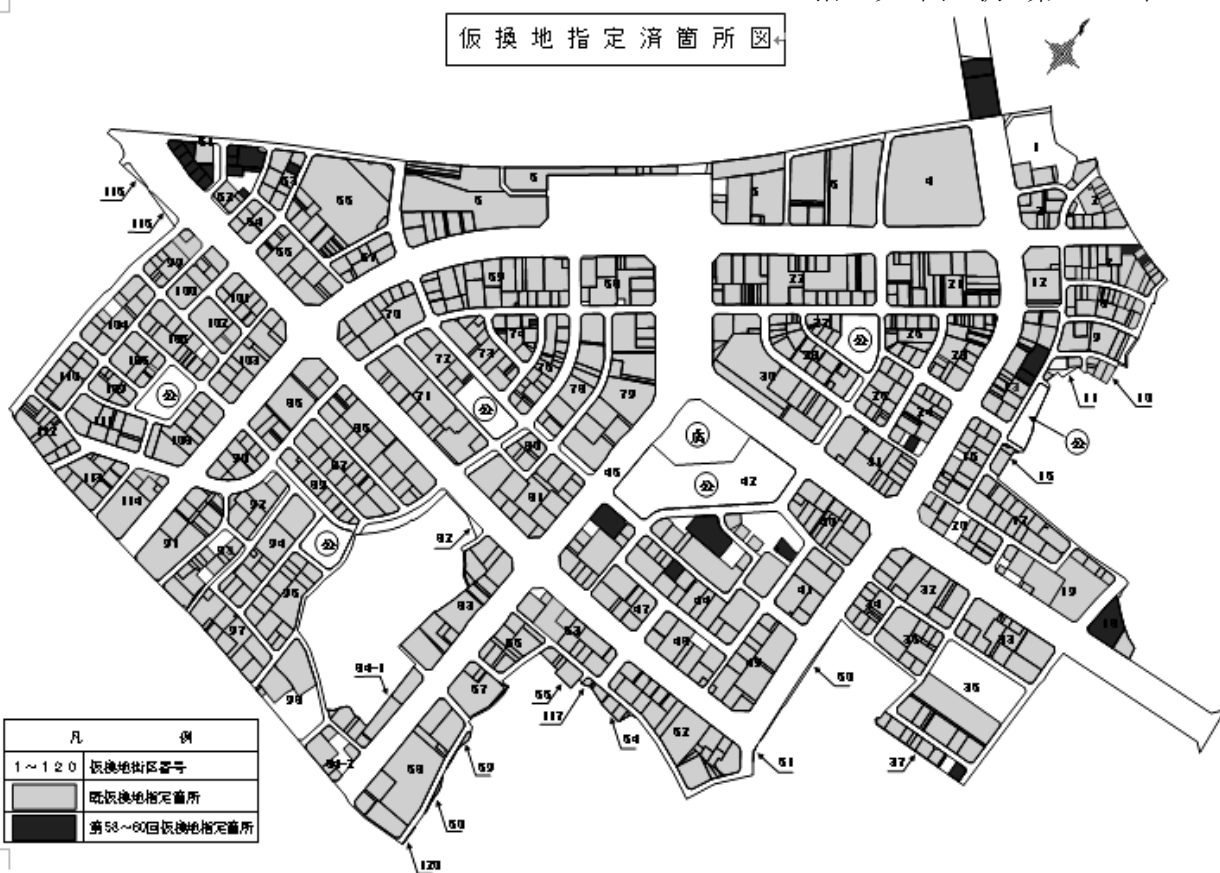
仮換地指定済箇所図

1
2
3
4
5
5
5
6
7
8
9
10
11
12
13
15
16
17
18
19
20
21
22
23
24
25
26
27
28
29
30
31
32
33
34
35
36
37
40
41
42
45
46
47
48
49
50
51
52
53
54
55
56
57
58
59
60
63
64
65
66
67
69
70
71
72
73
74
75
76
79
80
81
82
83
84-1
84-2
85
86
87
88
90
91
92
93
94
95
96
97
98
99
100
101
102
103
104
105
106
107
108
110
111
112
113
114
115
116
117
120
公
公
公
公
公
仮

| 凡 | 例 |
|---|---|
| 1～120 | 仮換地街区番号 |
|  | 既仮換地指定箇所 |
|  | 第58～60回仮換地指定箇所 |